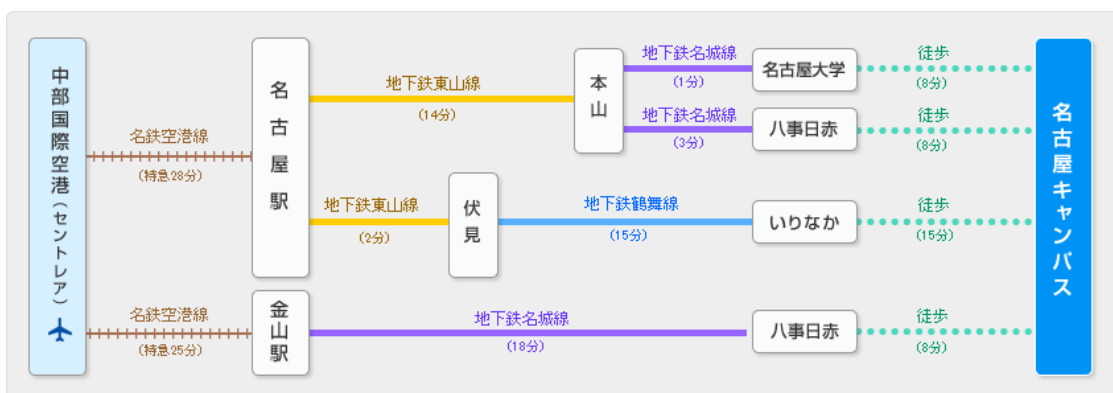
中部国際空港（セントレア）

名鉄空港線
（特急28分）

名鉄空港線
（特急25分）

名古屋駅

金山駅

地下鉄東山線
（14分）

地下鉄東山線
（2分）

地下鉄名城線
（18分）

本山

伏見

地下鉄名城線
（1分）

地下鉄名城線
（3分）

地下鉄鶴舞線
（15分）

名古屋大学

八事日赤

いりなか

八事日赤

徒歩
（8分）

徒歩
（8分）

徒歩
（15分）

徒歩
（8分）

名古屋キャンパス